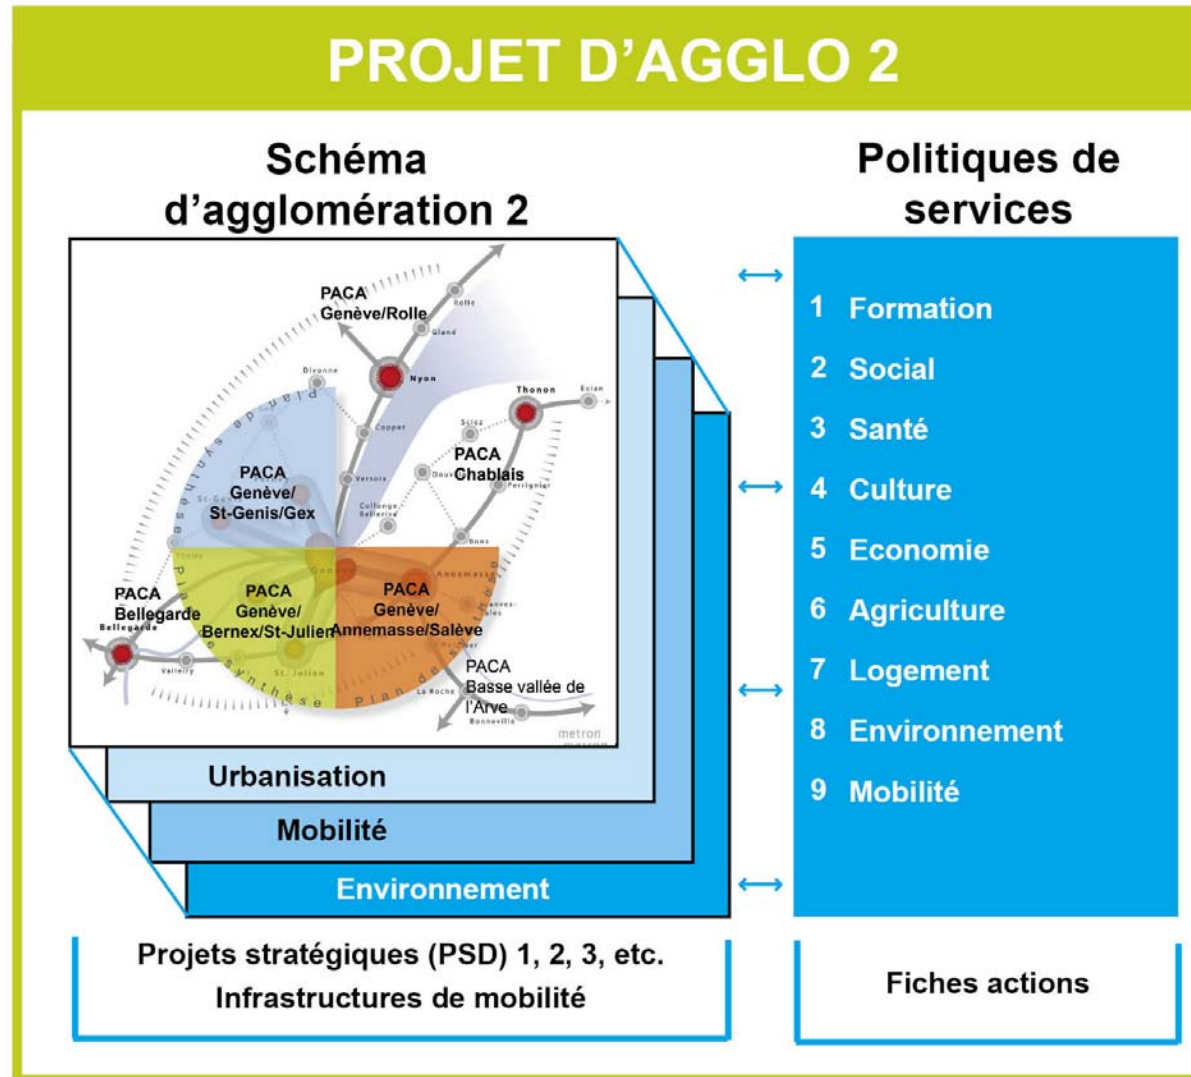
PROJET D'AGGLO 2

Schéma d'agglomération 2

PACA Genève/Rolle

Rolle

Gland

Divonne

Nyon

Thonon

Evian

Coppet

Sciez

PACA Genève/ St-Genis/Gex

PACA Chablais

Versoix

Douvaine

Perrignier

Collonge-Bellerive

Bons

Genève

Annemasse

PACA Bellegarde

Bellegarde

PACA Genève/ Bernex/St-Julien

PACA Genève/ Annemasse/Salève

Valleiry

St-Julien

PACA Basse vallée de l'Arve

La Roche

Bonneville

metron

Urbanisation

Mobilité

Environnement

Politiques de services

1 Formation
2 Social
3 Santé
4 Culture
5 Economie
6 Agriculture
7 Logement
8 Environnement
9 Mobilité

Projets stratégiques (PSD) 1, 2, 3, etc.
Infrastructures de mobilité

Fiches actions